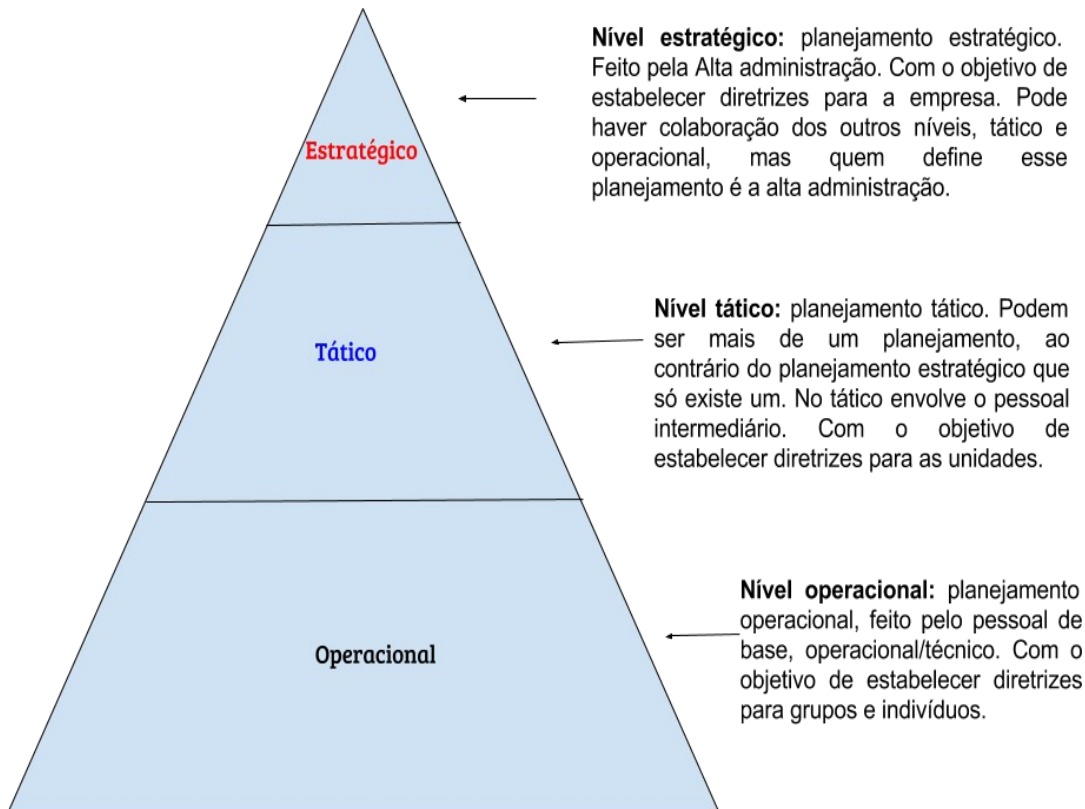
Estratégico

Nível estratégico: planejamento estratégico. Feito pela Alta administração. Com o objetivo de estabelecer diretrizes para a empresa. Pode haver colaboração dos outros níveis, tático e operacional, mas quem define esse planejamento é a alta administração.

Tático

Nível tático: planejamento tático. Podem ser mais de um planejamento, ao contrário do planejamento estratégico que só existe um. No tático envolve o pessoal intermediário. Com o objetivo de estabelecer diretrizes para as unidades.

Operacional

Nível operacional: planejamento operacional, feito pelo pessoal de base, operacional/técnico. Com o objetivo de estabelecer diretrizes para grupos e indivíduos.